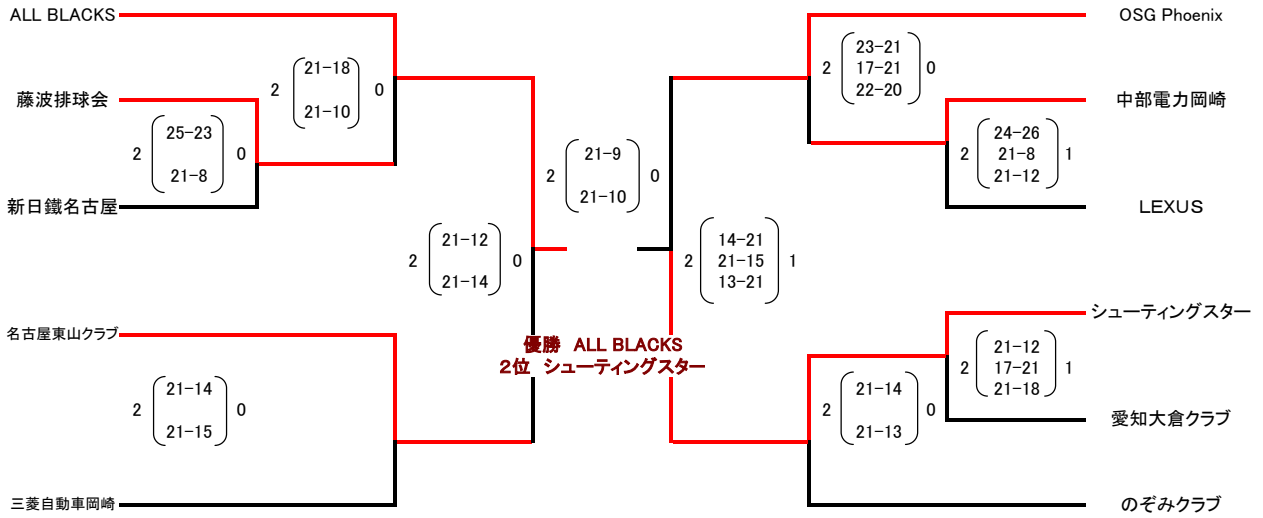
ALL BLACKS

藤波排球会

新日鐵名古屋

名古屋東山クラブ

三菱自動車岡崎

2 (21-18 / 21-10) 0

2 (25-23 / 21-8) 0

2 (21-14 / 21-15) 0

2 (21-12 / 21-14) 0

2 (21-9 / 21-10) 0

優勝 ALL BLACKS
2位 シューティングスター

2 (14-21 / 21-15 / 13-21) 1

OSG Phoenix

中部電力岡崎

LEXUS

シューティングスター

愛知大倉クラブ

のぞみクラブ

2 (23-21 / 17-21 / 22-20) 0

2 (24-26 / 21-8 / 21-12) 1

2 (21-12 / 17-21 / 21-18) 1

2 (21-14 / 21-13) 0